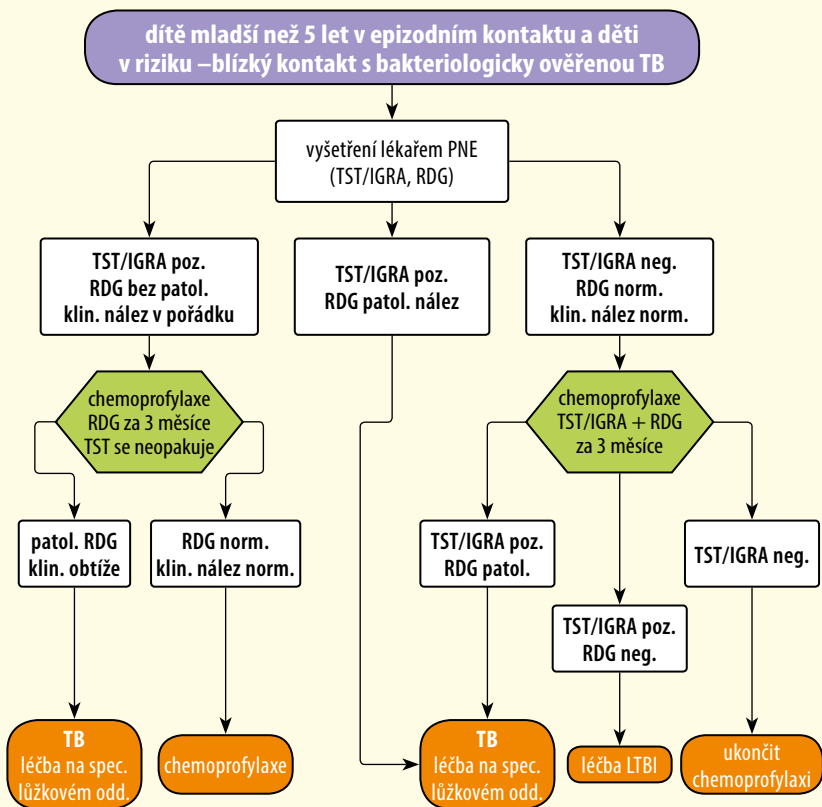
dítě mladší než 5 let v epizodním kontaktu a děti v riziku –blízký kontakt s bakteriologicky ověřenou TB

vyšetření lékařem PNE (TST/IGRA, RDG)

TST/IGRA poz. RDG bez patol. klin. nález v pořádku

TST/IGRA poz. RDG patol. nález

TST/IGRA neg. RDG norm. klin. nález norm.

chemoprofylaxe RDG za 3 měsíce TST se neopakuje

chemoprofylaxe TST/IGRA + RDG za 3 měsíce

patol. RDG klin. obtíže

RDG norm. klin. nález norm.

TST/IGRA poz. RDG patol.

TST/IGRA neg.

TST/IGRA poz. RDG neg.

TB léčba na spec. lůžkovém odd.

chemoprofylaxe

TB léčba na spec. lůžkovém odd.

léčba LTBI

ukončit chemoprofylaxi